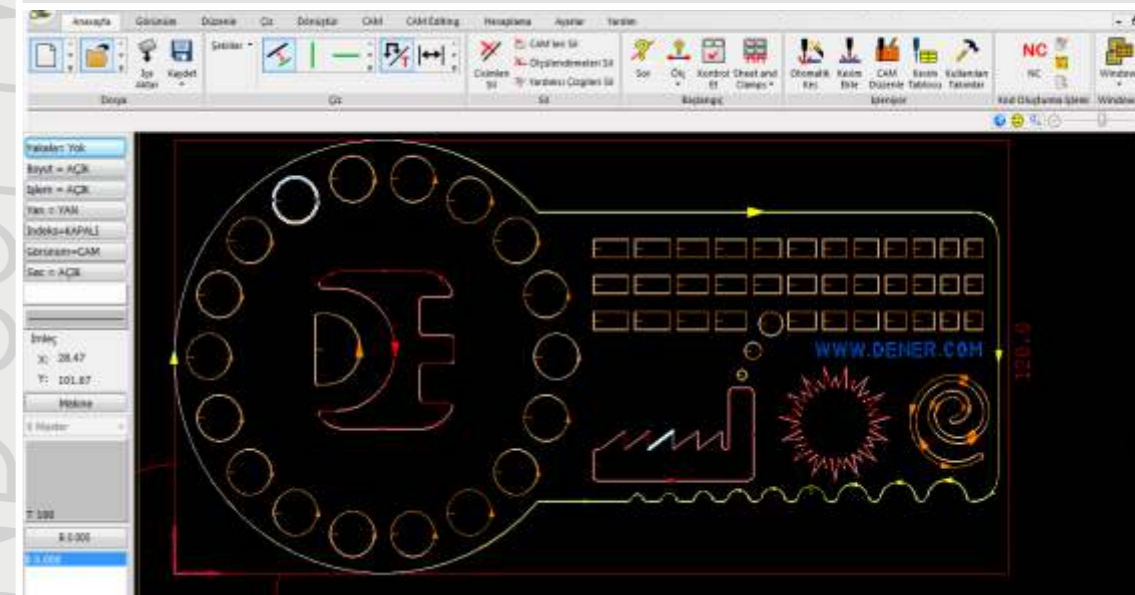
Anasayfa Görünüm Düzenle Çiz Dönüştür CAM CAM Editing Hesaplama Ayarlar Yardım

İçe Aktar Kaydet

Dosya

Şekiller

Çiz

Çizimleri Sil

CAM leri Sil

Ölçülendirmeleri Sil

Yardımcı Çizgileri Sil

Sil

Sor Ölç Kontrol Et Sheet and Clamps

Başlangıç

Otomatik Kes Kesim Ekle CAM Düzenle Kesim Tablosu Kullanılan Takımlar

İşlemler

NC NC

Kod Oluşturma İşlemi Windows

Yakalayıcı Yok

Boyut = AÇIK

İşlem = AÇIK

Yan = YAN

İndeks=KAPALI

Görünüm=CAM

Seç = AÇIK

İmleç

X: 28.47

Y: 101.87

Makine

E Master

T 100

R 0.000

WWW.DENER.COM

100.0